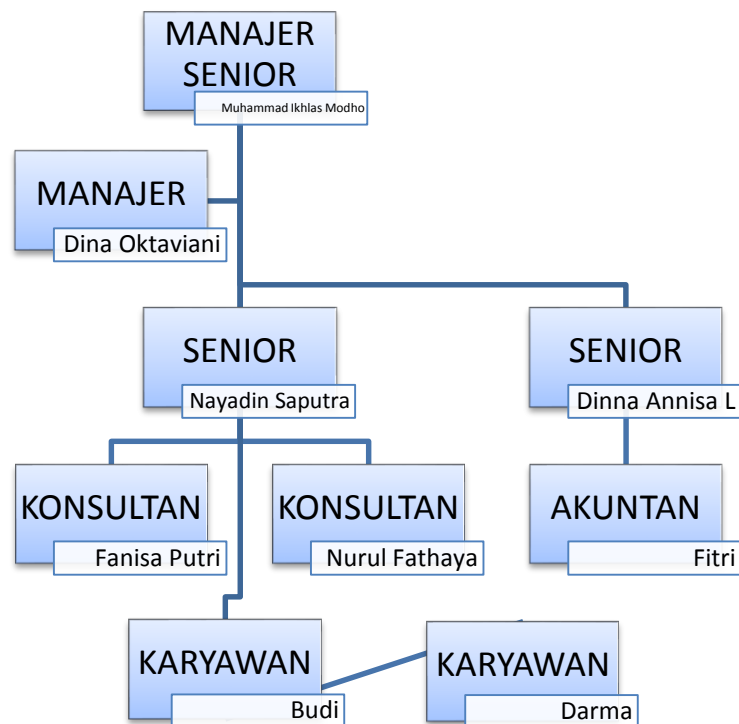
MANAJER SENIOR
Muhammad Ikhlas Modho

MANAJER
Dina Oktaviani

SENIOR
Nayadin Saputra

SENIOR
Dinna Annisa L

KONSULTAN
Fanisa Putri

KONSULTAN
Nurul Fathaya

AKUNTAN
Fitri

KARYAWAN
Budi

KARYAWAN
Darma